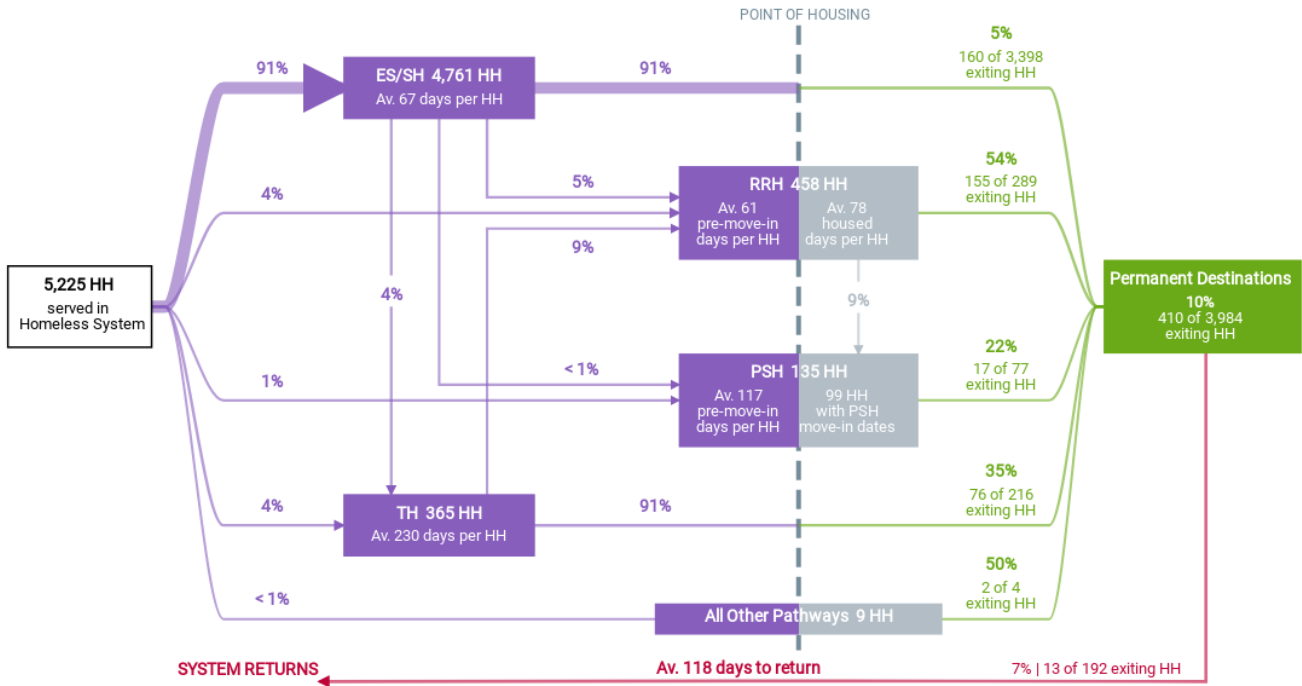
POINT OF HOUSING

5,225 HH
served in
Homeless System

91%

ES/SH 4,761 HH
Av. 67 days per HH

91%

5%
160 of 3,398
exiting HH

4%

5%

RRH 458 HH
Av. 61
pre-move-in
days per HH
Av. 78
housed
days per HH

54%
155 of 289
exiting HH

9%

4%

9%

Permanent Destinations
10%
410 of 3,984
exiting HH

1%

< 1%

PSH 135 HH
Av. 117
pre-move-in
days per HH
99 HH
with PSH
move-in dates

22%
17 of 77
exiting HH

4%

TH 365 HH
Av. 230 days per HH

91%

35%
76 of 216
exiting HH

< 1%

All Other Pathways 9 HH

50%
2 of 4
exiting HH

SYSTEM RETURNS

Av. 118 days to return

7% | 13 of 192 exiting HH